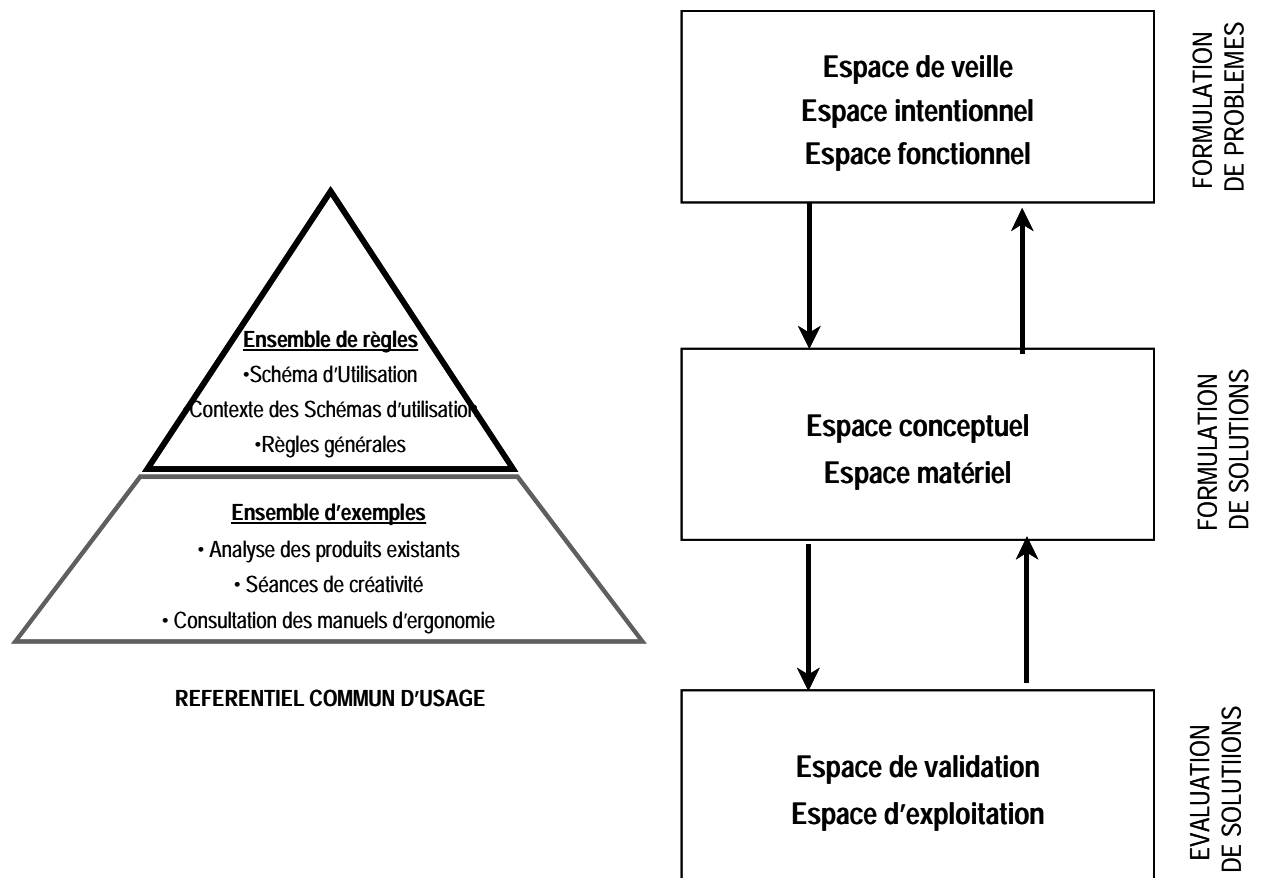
Ensemble de règles
•Schéma d'Utilisation
Contexte des Schémas d'utilisation
•Règles générales

Ensemble d'exemples
• Analyse des produits existants
• Séances de créativité
• Consultation des manuels d'ergonomie

REFERENTIEL COMMUN D'USAGE

Espace de veille
Espace intentionnel
Espace fonctionnel

FORMULATION DE PROBLEMES

Espace conceptuel
Espace matériel

FORMULATION DE SOLUTIONS

Espace de validation
Espace d'exploitation

EVALUATION DE SOLUTIIONS